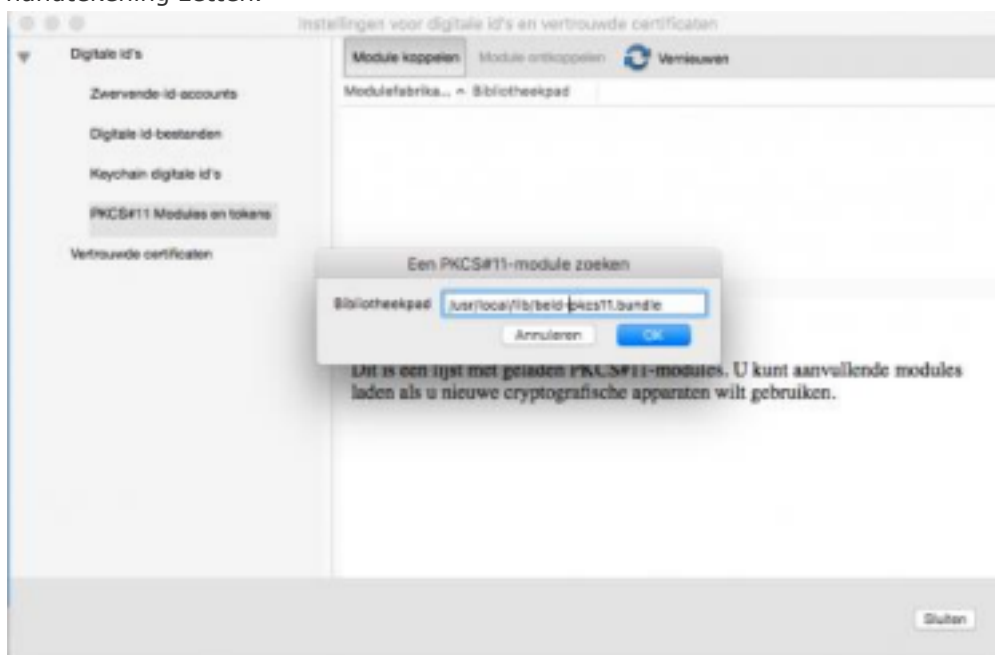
handtekening zetten.

Instellingen voor digitale id's en vertrouwde certificaten

Digitale id's

Zwervende-id-accounts

Digitale id-bestanden

Keychain digitale id's

PKCS#11 Modules en tokens

Vertrouwde certificaten

Module koppelen Module ontkoppelen Vernieuwen

Modulefabrika... ^ Bibliotheekpad

Een PKCS#11-module zoeken

Bibliotheekpad /usr/local/lib/beid-pkcs11.bundle

Annuleren OK

Dit is een lijst met geladen PKCS#11-modules. U kunt aanvullende modules laden als u nieuwe cryptografische apparaten wilt gebruiken.

Sluiten